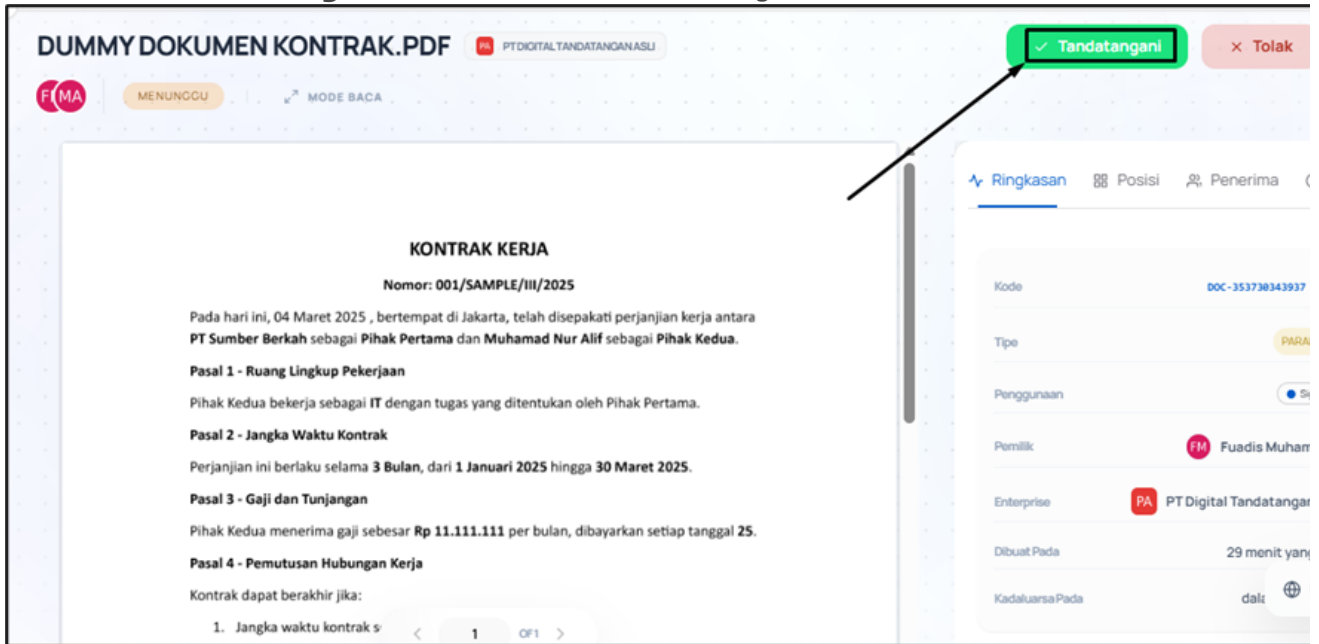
DUMMY DOKUMEN KONTRAK.PDF
PA PT DIGITAL TANDATANGAN ASLI
✓ Tandatangani
✕ Tolak
F MA
MENUNGGU
MODE BACA

KONTRAK KERJA
Nomor: 001/SAMPLE/III/2025

Pada hari ini, 04 Maret 2025 , bertempat di Jakarta, telah disepakati perjanjian kerja antara **PT Sumber Berkah** sebagai **Pihak Pertama** dan **Muhamad Nur Alif** sebagai **Pihak Kedua**.

**Pasal 1 - Ruang Lingkup Pekerjaan**

Pihak Kedua bekerja sebagai **IT** dengan tugas yang ditentukan oleh Pihak Pertama.

**Pasal 2 - Jangka Waktu Kontrak**

Perjanjian ini berlaku selama **3 Bulan**, dari **1 Januari 2025** hingga **30 Maret 2025**.

**Pasal 3 - Gaji dan Tunjangan**

Pihak Kedua menerima gaji sebesar **Rp 11.111.111** per bulan, dibayarkan setiap tanggal **25**.

**Pasal 4 - Pemutusan Hubungan Kerja**

Kontrak dapat berakhir jika:

1. Jangka waktu kontrak s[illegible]

1 OF 1

Ringkasan
Posisi
Penerima

| | |
|---|---|
| Kode | DOC-353730343937 |
| Tipe | PARA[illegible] |
| Penggunaan | S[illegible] |
| Pemilik | FM Fuadis Muham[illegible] |
| Enterprise | PA PT Digital Tandatangan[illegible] |
| Dibuat Pada | 29 menit yang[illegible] |
| Kadaluarsa Pada | dala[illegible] |